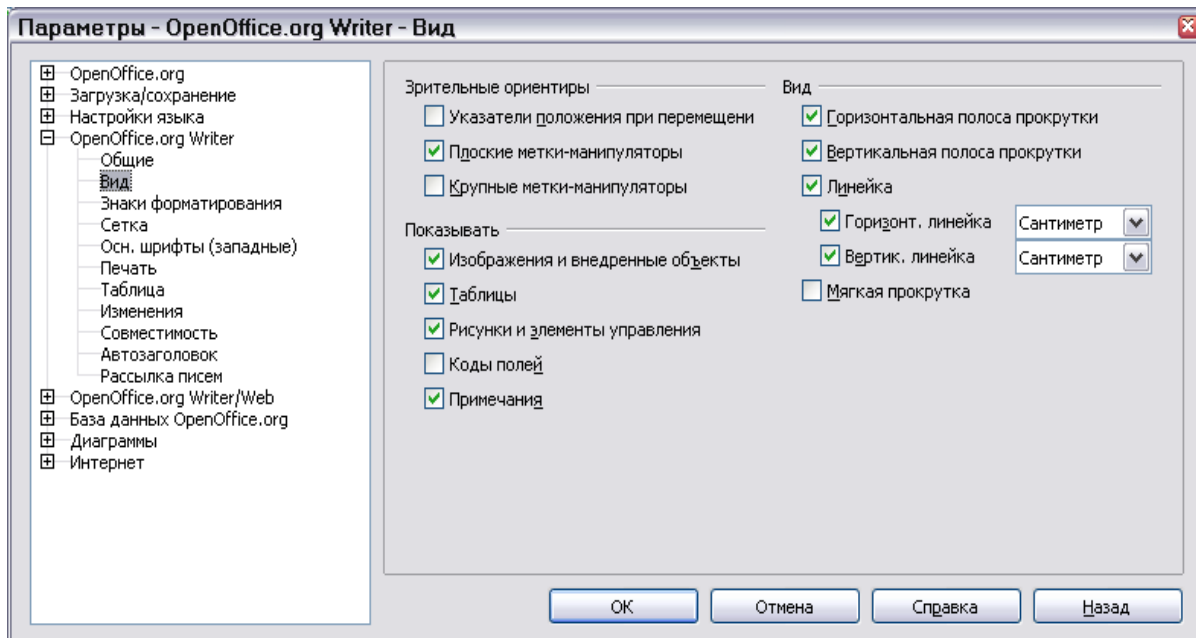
Параметры - OpenOffice.org Writer - Вид

OpenOffice.org
Загрузка/сохранение
Настройки языка
OpenOffice.org Writer
Общие
Вид
Знаки форматирования
Сетка
Осн. шрифты (западные)
Печать
Таблица
Изменения
Совместимость
Автозаголовок
Рассылка писем
OpenOffice.org Writer/Web
База данных OpenOffice.org
Диаграммы
Интернет

Зрительные ориентиры
Указатели положения при перемещени
Плоские метки-манипуляторы
Крупные метки-манипуляторы

Показывать
Изображения и внедренные объекты
Таблицы
Рисунки и элементы управления
Коды полей
Примечания

Вид
Горизонтальная полоса прокрутки
Вертикальная полоса прокрутки
Линейка
Горизонт. линейка
Сантиметр
Вертик. линейка
Сантиметр
Мягкая прокрутка

OK
Отмена
Справка
Назад